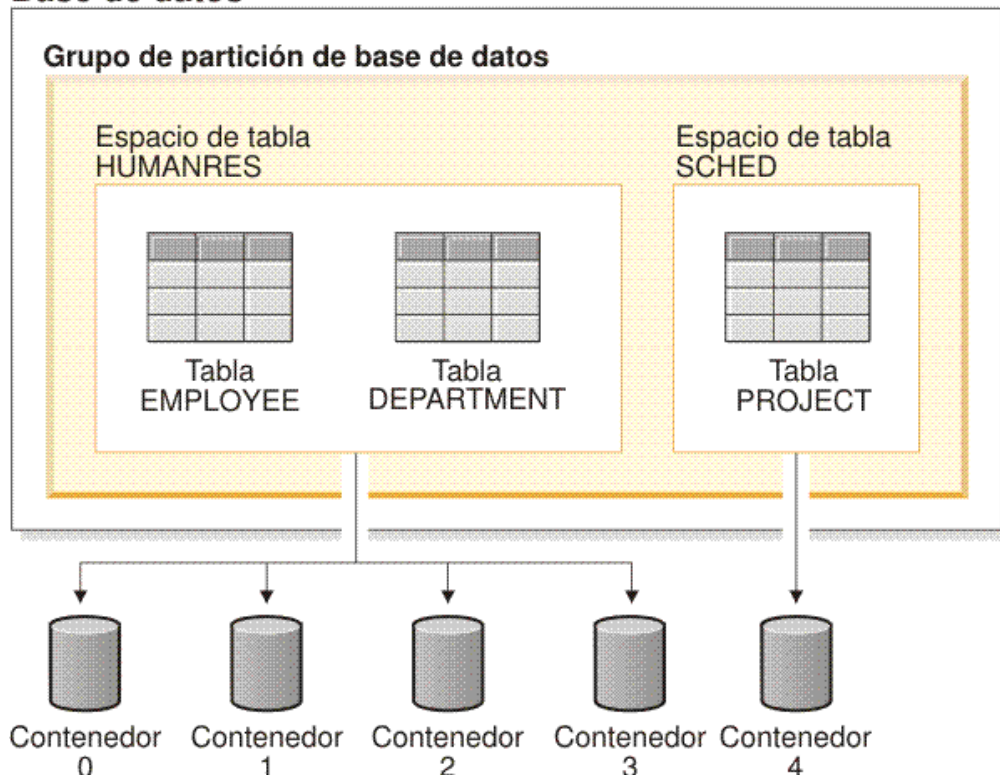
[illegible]

Grupo de partición de base de datos

Espacio de tabla HUMANRES

Espacio de tabla SCHED

Tabla EMPLOYEE

Tabla DEPARTMENT

Tabla PROJECT

Contenedor 0

Contenedor 1

Contenedor 2

Contenedor 3

Contenedor 4